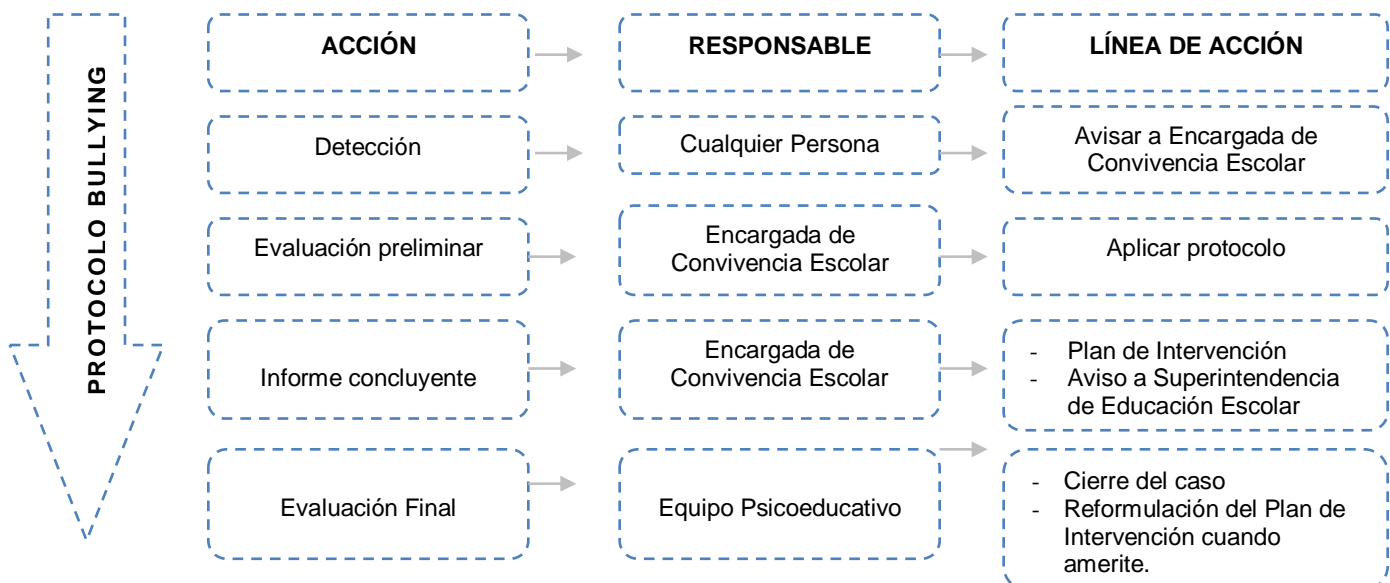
PROTOCOLO BULLYING

| ACCIÓN | RESPONSABLE | LÍNEA DE ACCIÓN |
|---|---|---|
| Detección | Cualquier Persona | Avisar a Encargada de Convivencia Escolar |
| Evaluación preliminar | Encargada de Convivencia Escolar | Aplicar protocolo |
| Informe concluyente | Encargada de Convivencia Escolar | - Plan de Intervención<br>- Aviso a Superintendencia de Educación Escolar |
| Evaluación Final | Equipo Psicoeducativo | - Cierre del caso<br>- Reformulación del Plan de Intervención cuando amerite. |